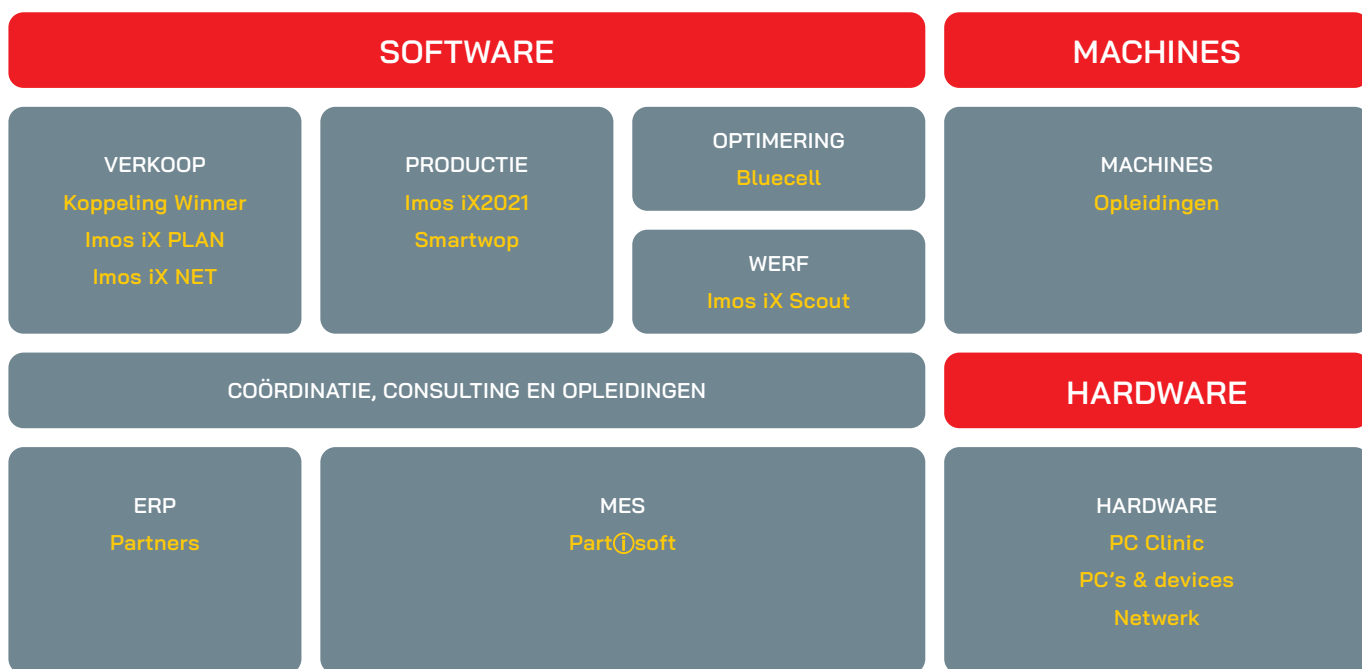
SOFTWARE

MACHINES

VERKOOP
Koppeling Winner
Imos iX PLAN
Imos iX NET

PRODUCTIE
Imos iX2021
Smartwop

OPTIMERING
Bluecell

WERF
Imos iX Scout

MACHINES
Opleidingen

COÖRDINATIE, CONSULTING EN OPLEIDINGEN

HARDWARE

ERP
Partners

MES
Partisoft

HARDWARE
PC Clinic
PC's & devices
Netwerk